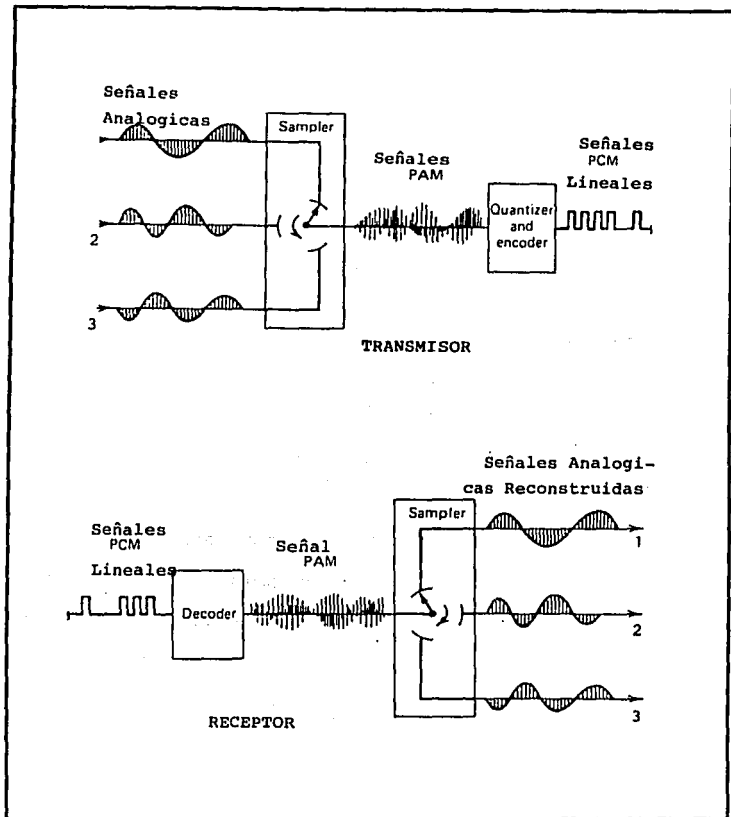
Señales Analogicas

Sampler

Señales PAM

Señales PCM Lineales

2

Quantizer and encoder

3

TRANSMISOR

Señales Analogicas Reconstruidas

Señales PCM Lineales

Señal PAM

Sampler

1

Decoder

2

RECEPTOR

3